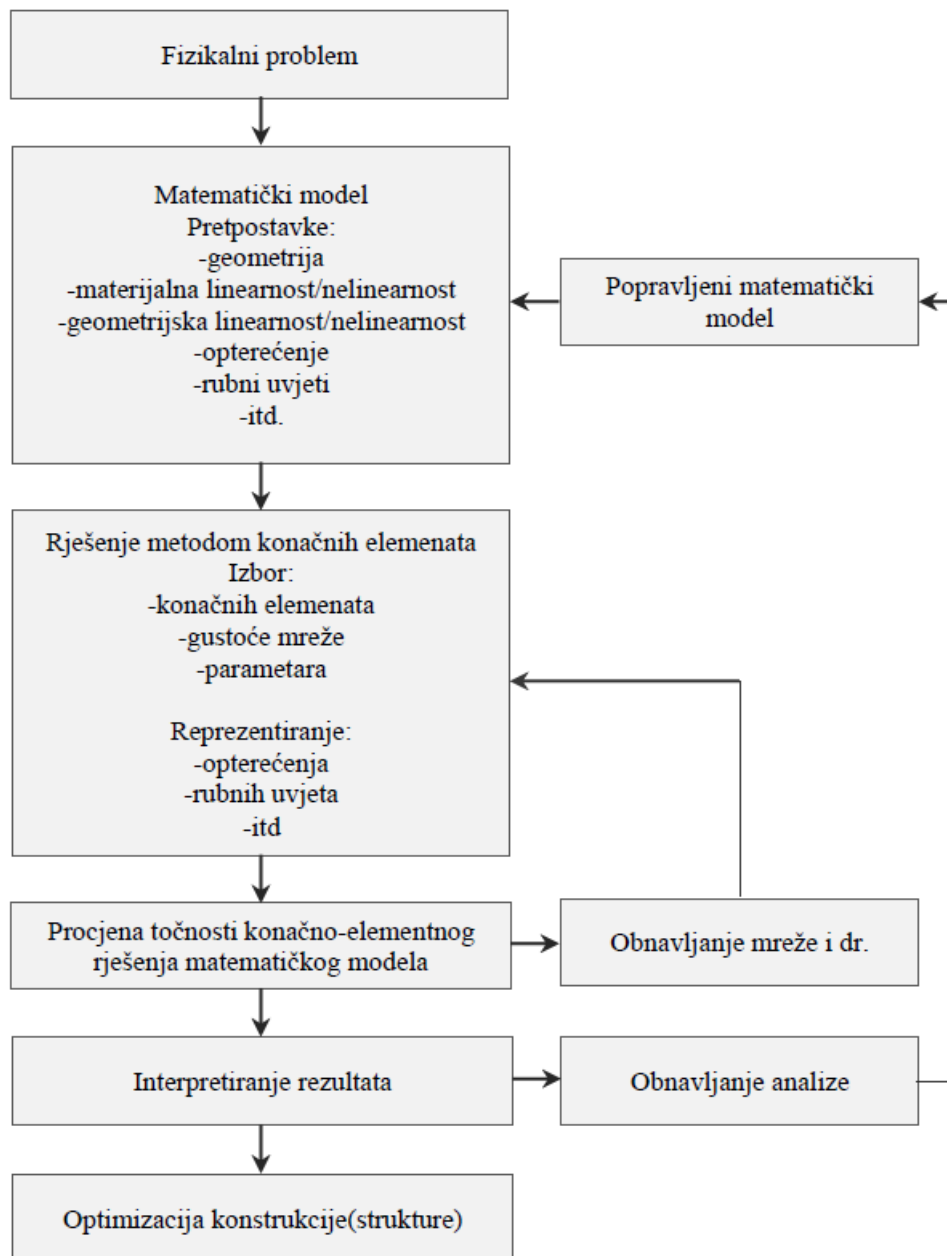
Fizikalni problem

Matematički model
Pretpostavke:
-geometrija
-materijalna linearnost/nelinearnost
-geometrijska linearnost/nelinearnost
-opterećenje
-rubni uvjeti
-itd.

Popravljeni matematički model

Rješenje metodom konačnih elemenata
Izbor:
-konačnih elemenata
-gustoće mreže
-parametara

Reprezentiranje:
-opterećenja
-rubnih uvjeta
-itd

Procjena točnosti konačno-elementnog rješenja matematičkog modela

Obnavljanje mreže i dr.

Interpretiranje rezultata

Obnavljanje analize

Optimizacija konstrukcije(strukture)